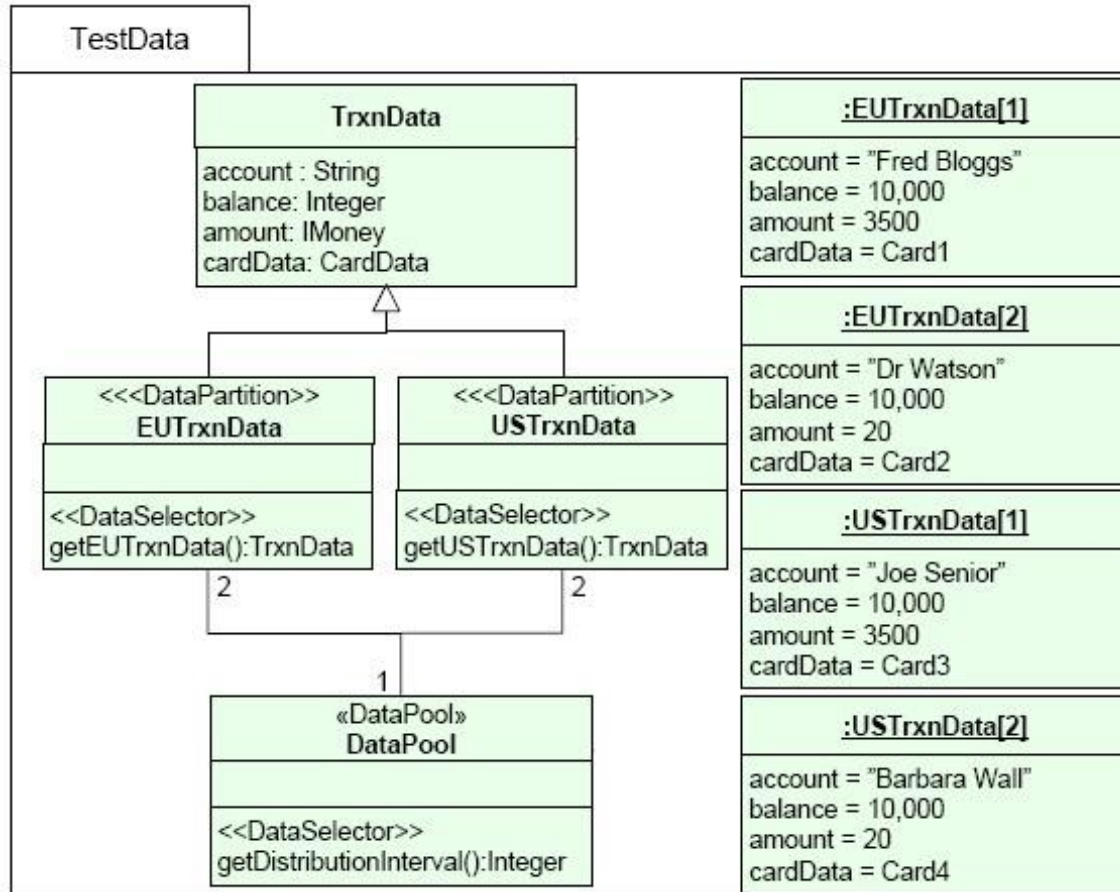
TestData

TrxnData

account : String
balance: Integer
amount: IMoney
cardData: CardData

<<<DataPartition>>
EUTrxnData

<<DataSelector>>
getEUTrxnData():TrxnData

<<<DataPartition>>
USTrxnData

<<DataSelector>>
getUSTrxnData():TrxnData

2

2

1

«DataPool»
DataPool

<<DataSelector>>
getDistributionInterval():Integer

:EUTrxnData[1]

account = "Fred Bloggs"
balance = 10,000
amount = 3500
cardData = Card1

:EUTrxnData[2]

account = "Dr Watson"
balance = 10,000
amount = 20
cardData = Card2

:USTrxnData[1]

account = "Joe Senior"
balance = 10,000
amount = 3500
cardData = Card3

:USTrxnData[2]

account = "Barbara Wall"
balance = 10,000
amount = 20
cardData = Card4